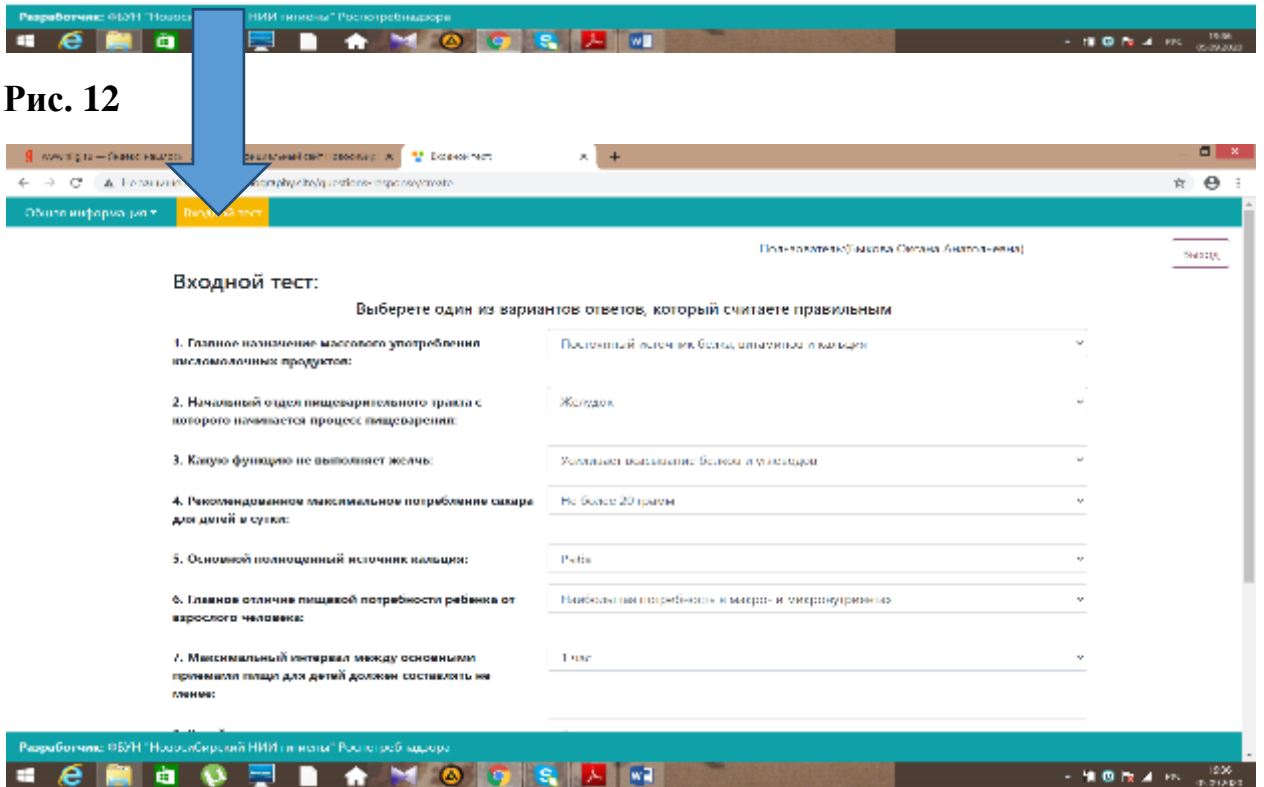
Разработчик: ФБУН "Новос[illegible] НИИ гигиены" Роспотребнадзора

Рис. 12

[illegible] Входной тест

Общая информация ▾ Входной тест

Пользователь:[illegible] Светлана Анатольевна)

Выход

Входной тест:

Выберете один из вариантов ответов, который считаете правильным

1. Главное назначение массового употребления кисломолочных продуктов: Постоянный источник белка, витаминов и кальция

2. Начальный отдел пищеварительного тракта с которого начинается процесс пищеварения: Желудок

3. Какую функцию не выполняет желчь: Усиливает всасывание белков и углеводов

4. Рекомендованное максимальное потребление сахара для детей в сутки: Не более 20 грамм

5. Основной полноценный источник кальция: Рыба

6. Главное отличие пищевой потребности ребенка от взрослого человека: Наибольшая потребность в макро- и микронутриентах

7. Максимальный интервал между основными приемами пищи для детей должен составлять не менее: 1 час

Разработчик: ФБУН "Новосибирский НИИ гигиены" Роспотребнадзора